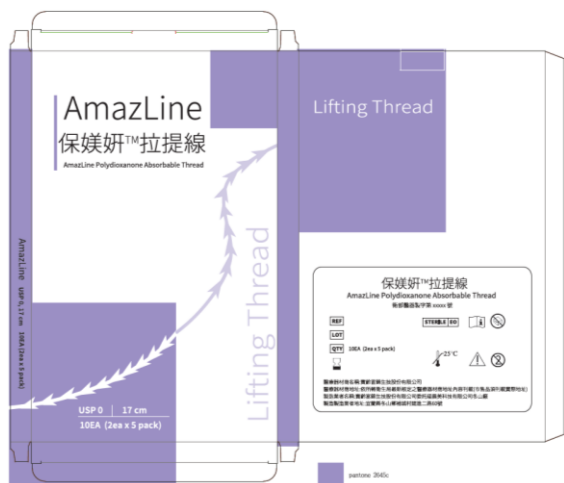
AmazLine
保媄姸™拉提線
AmazLine Polydioxanone Absorbable Thread

Lifting Thread

Lifting Thread

AmazLine USP 0, 17 cm 10EA (2ea x 5 pack)

USP 0 | 17 cm
10EA (2ea x 5 pack)

保媄姸™拉提線
AmazLine Polydioxanone Absorbable Thread
衛部醫器製字第 xxxxx 號

REF
LOT
QTY 10EA (2ea x 5 pack)
STERILE EO
25°C

醫療器材商名稱:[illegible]
醫療器材商地址:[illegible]
製造業者名稱:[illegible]
製造業者地址:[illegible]

pantone 3945c